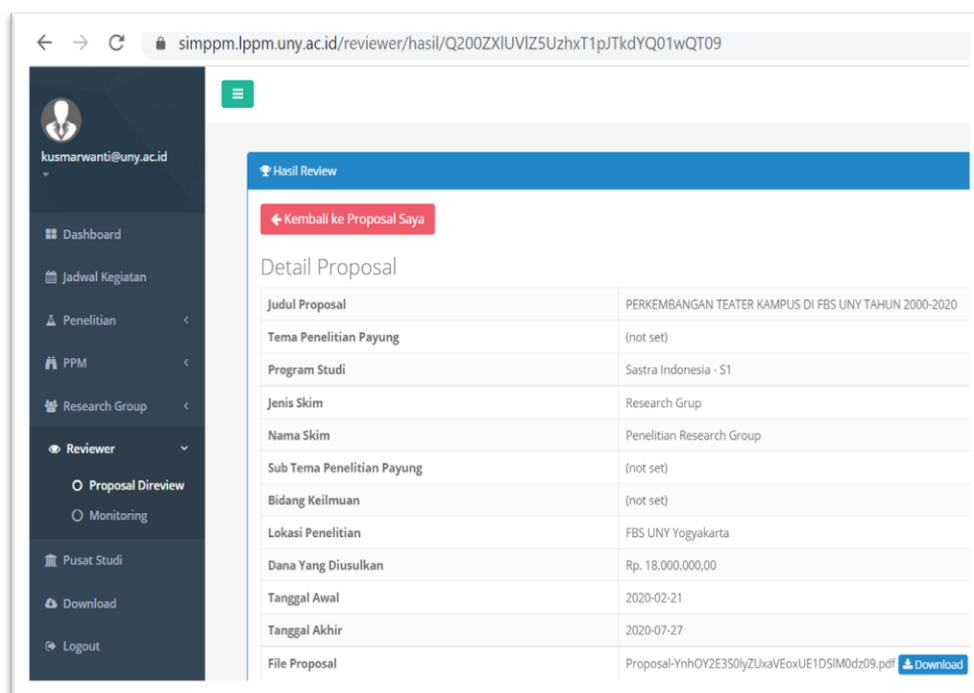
simppm.lppm.uny.ac.id/reviewer/hasil/Q200ZXlUVlZ5UzhxT1pJTkdYQ01wQT09

kusmarwanti@uny.ac.id

Dashboard
Jadwal Kegiatan
Penelitian
PPM
Research Group
Reviewer
Proposal Direview
Monitoring
Pusat Studi
Download
Logout

Hasil Review

Kembali ke Proposal Saya

Detail Proposal

| | |
|---|---|
| Judul Proposal | PERKEMBANGAN TEATER KAMPUS DI FBS UNY TAHUN 2000-2020 |
| Tema Penelitian Payung | (not set) |
| Program Studi | Sastra Indonesia - S1 |
| Jenis Skim | Research Grup |
| Nama Skim | Penelitian Research Group |
| Sub Tema Penelitian Payung | (not set) |
| Bidang Keilmuan | (not set) |
| Lokasi Penelitian | FBS UNY Yogyakarta |
| Dana Yang Diusulkan | Rp. 18.000.000,00 |
| Tanggal Awal | 2020-02-21 |
| Tanggal Akhir | 2020-07-27 |
| File Proposal | Proposal-YnhOY2E3S0lyZUxaVEoxUE1DSlM0dz09.pdf Download |